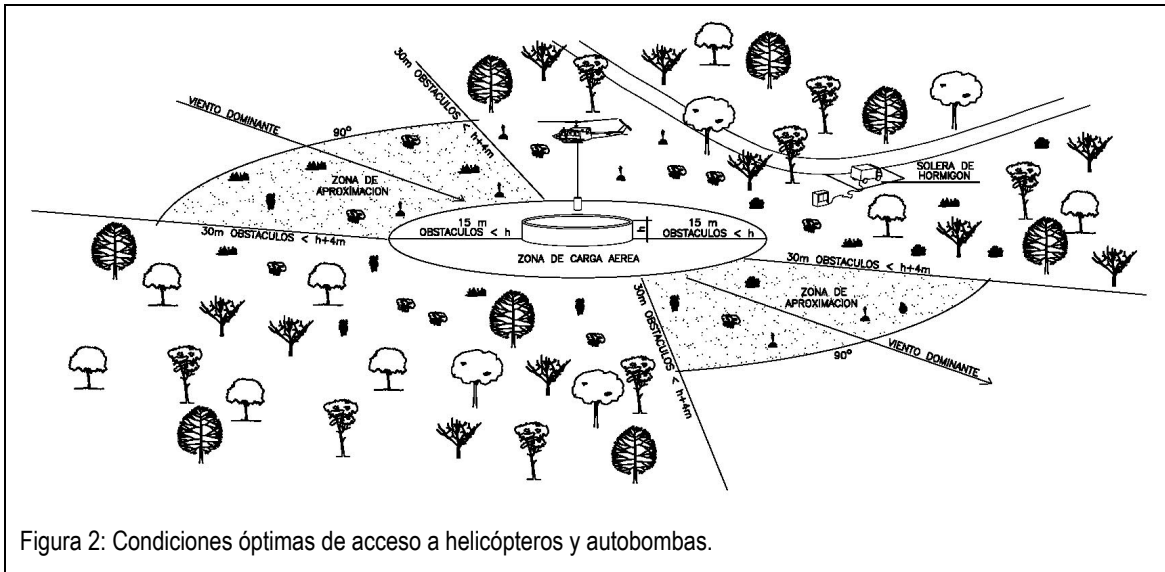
30m OBSTACULOS < h+4m

VIENTO DOMINANTE

90°

ZONA DE APROXIMACION

SOLERA DE HORMIGON

15 m OBSTACULOS < h

h

15 m OBSTACULOS < h

30m OBSTACULOS < h+4m

ZONA DE CARGA AEREA

30m OBSTACULOS < h+4m

ZONA DE APROXIMACION

30m OBSTACULOS < h+4m

90°

VIENTO DOMINANTE

Figura 2: Condiciones óptimas de acceso a helicópteros y autobombas.